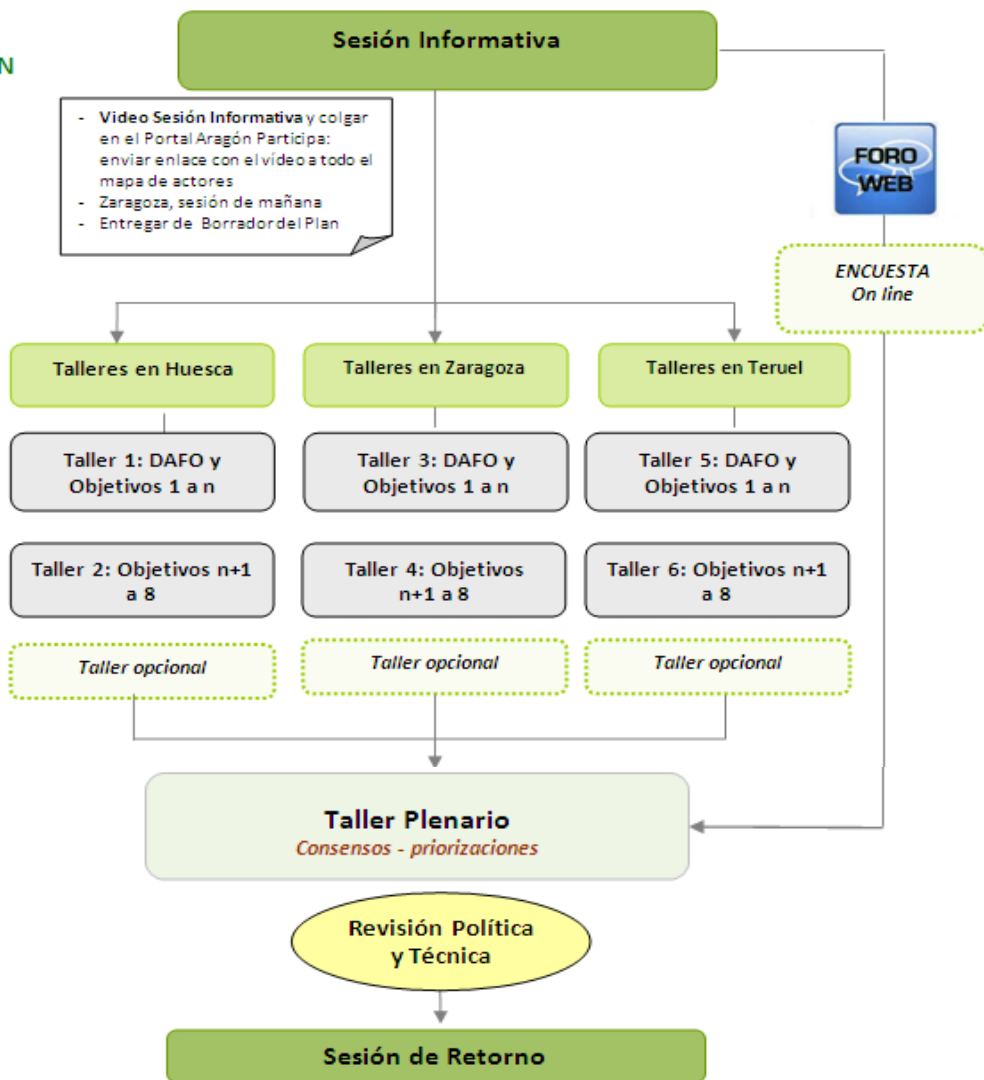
N

Sesión Informativa

- Video Sesión Informativa y colgar en el Portal Aragón Participa: enviar enlace con el vídeo a todo el mapa de actores
- Zaragoza, sesión de mañana
- Entregar de Borrador del Plan

FORO WEB

ENCUESTA
On line

Talleres en Huesca

Talleres en Zaragoza

Talleres en Teruel

Taller 1: DAFO y Objetivos 1 a n

Taller 3: DAFO y Objetivos 1 a n

Taller 5: DAFO y Objetivos 1 a n

Taller 2: Objetivos n+1 a 8

Taller 4: Objetivos n+1 a 8

Taller 6: Objetivos n+1 a 8

Taller opcional

Taller opcional

Taller opcional

Taller Plenario
Consensos - priorizaciones

Revisión Política y Técnica

Sesión de Retorno